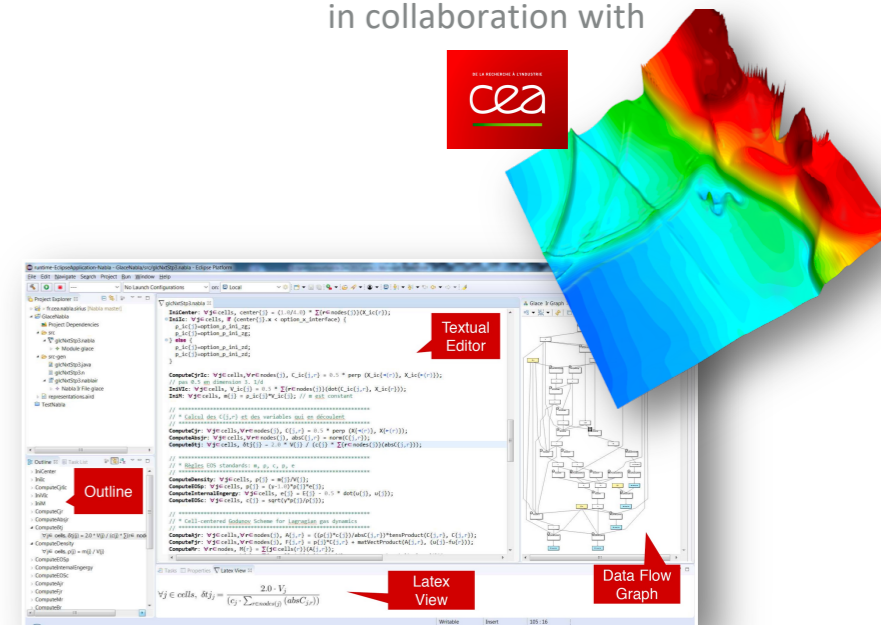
in collaboration with

cea

runtime-EclipseApplication-Nabla - GlaceNabla/src/glcNxtStp3.nabla - Eclipse Platform

File Edit Navigate Search Project Run Window Help

No Launch Configurations

on: Local

Project Explorer

fr.cea.nabla.ui.lus [Nabla master]
GlaceNabla
Project Dependencies
src
glcNxtStp3.nabla
Module glace
src-gen
glcNxtStp3.java
glcNxtStp3.n
glcNxtStp3.nablair
Nabla Ir File glace
representations.aird
TestNabla

glcNxtStp3.nabla

IniCenter: ∀j∈cells, center{j} = (1.0/4.0) * ∑{r∈nodes{j}}(X_ic{r});
IniIc: ∀j∈cells, if (center{j}.x < option_x_interface) {
p_ic{j}=option_p_ini_zg;
p_ic{j}=option_p_ini_zg;
} else {
p_ic{j}=option_p_ini_zd;
p_ic{j}=option_p_ini_zd;
}

ComputeCjrIc: ∀j∈cells,∀r∈nodes{j}, C_ic{j,r} = 0.5 * perp (X_ic{r+1}, X_ic{r-1});
// pas 0.5 en dimension 3. 1/4
IniVIc: ∀j∈cells, V_ic{j} = 0.5 * ∑{r∈nodes{j}}(dot(C_ic{j,r}, X_ic{r}));
IniM: ∀j∈cells, m{j} = p_ic{j}*V_ic{j}; // m est constant

// ***********************************************************
// * Calcul des C{j,r} et des variables qui en découlent
// ***********************************************************
ComputeCjr: ∀j∈cells,∀r∈nodes{j}, C{j,r} = 0.5 * perp (X{r+1}, X{r-1});
ComputeAbsjr: ∀j∈cells,∀r∈nodes{j}, abs{j,r} = norm(C{j,r});
ComputeDtj: ∀j∈cells, δt{j} = 2.0 * V{j} / (c{j} * ∑{r∈nodes{j}}(absC{j,r}));

// ***********************************************************
// * Règles EOS standards: m, ε, c, p, e
// ***********************************************************
ComputeDensity: ∀j∈cells, ρ{j} = m{j}/V{j};
ComputeEOSp: ∀j∈cells, p{j} = (γ-1.0)*ρ{j}*e{j};
ComputeInternalEnergy: ∀j∈cells, e{j} = E{j} - 0.5 * dot(u{j}, u{j});
ComputeEOSc: ∀j∈cells, c{j} = sqrt(γ*p{j}/ρ{j});

// ***********************************************************
// * Cell-centered Godunov Scheme for Lagragian gas dynamics
// ***********************************************************
ComputeAjr: ∀j∈cells,∀r∈nodes{j}, A{j,r} = ((ρ{j}*c{j})/absC{j,r})*tensProduct(C{j,r}, C{j,r});
ComputeFjr: ∀j∈cells,∀r∈nodes{j}, F{j,r} = p{j}*C{j,r} + matVectProduct(A{j,r}, (u{j}-ur{r}));
ComputeFr: ∀r∈nodes, F{r} = ∑{j∈cells{r}}(A{j,r});

Textual Editor

Outline Task List

IniCenter
IniIc
ComputeCjrIc
IniVIc
IniM
ComputeCjr
ComputeAbsjr
ComputeDtj
∀j∈ cells, δt{j} = 2.0 * V{j} / (c{j} * ∑{r∈nodes{j}}(abs...
ComputeDensity
∀j∈ cells, ρ{j} = m{j} / V{j}
ComputeEOSp
ComputeInternalEnergy
ComputeEOSc
ComputeAjr
ComputeFjr
ComputeMr
ComputeBr

Outline

Glace Graph

Tasks Properties Latex View

$\forall j \in cells,\ \delta t_j = \frac{2.0 \cdot V_j}{(c_j \cdot \sum_{r \in nodes(j)} (absC_{jr}))}$

Latex View

Data Flow Graph

Writable Insert 105 : 16